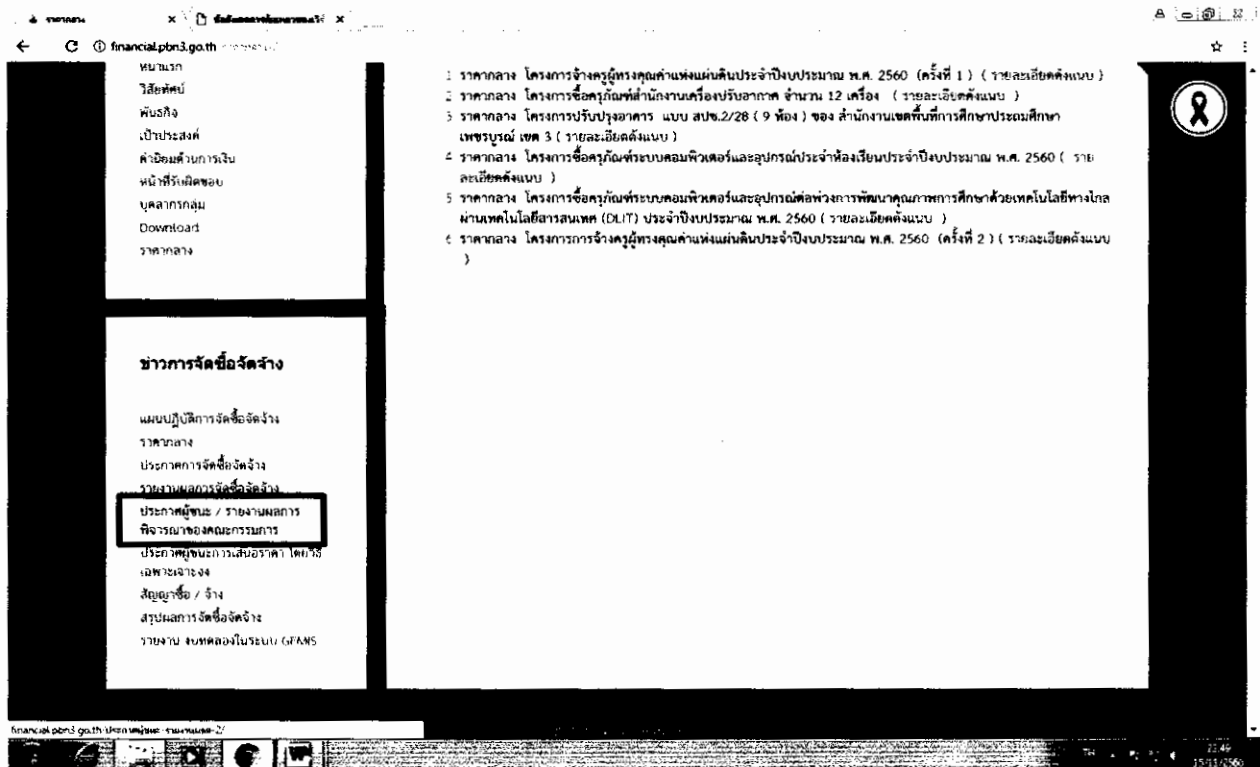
ราคากลาง × ข้อมือเครือข่ายคลังฯ ×

financial.pbn3.go.th

หน้าแรก
วิสัยทัศน์
พันธกิจ
เป้าประสงค์
คำนิยมด้านการเงิน
หน้าที่รับผิดชอบ
บุคลากรกลุ่ม
Download
ราคากลาง

ข่าวการจัดซื้อจัดจ้าง

แผนปฏิบัติการจัดซื้อจัดจ้าง
ราคากลาง
ประกาศการจัดซื้อจัดจ้าง
รายงานผลการจัดซื้อจัดจ้าง
ประกาศผู้ชนะ / รายงานผลการพิจารณาของคณะกรรมการ
ประกาศผู้ชนะการเสนอราคา โดยวิธีเฉพาะเจาะจง
สัญญาซื้อ / จ้าง
สรุปผลการจัดซื้อจัดจ้าง
รายงาน งบทดลองในระบบ GFMIS

1 ราคากลาง โครงการจ้างครูผู้ทรงคุณค่าแห่งแผ่นดินประจำปีงบประมาณ พ.ศ. 2560 (ครั้งที่ 1) ( รายละเอียดดังแนบ )
2 ราคากลาง โครงการซื้อครุภัณฑ์สำนักงานเครื่องปรับอากาศ จำนวน 12 เครื่อง ( รายละเอียดดังแนบ )
3 ราคากลาง โครงการปรับปรุงอาคาร แบบ สปช.2/28 ( 9 ห้อง ) ของ สำนักงานเขตพื้นที่การศึกษาประถมศึกษาเพชรบูรณ์ เขต 3 ( รายละเอียดดังแนบ )
4 ราคากลาง โครงการซื้อครุภัณฑ์ระบบคอมพิวเตอร์และอุปกรณ์ประจำห้องเรียนประจำปีงบประมาณ พ.ศ. 2560 ( รายละเอียดดังแนบ )
5 ราคากลาง โครงการซื้อครุภัณฑ์ระบบคอมพิวเตอร์และอุปกรณ์ต่อพ่วงการพัฒนาคุณภาพการศึกษาด้วยเทคโนโลยีทางไกลผ่านเทคโนโลยีสารสนเทศ (DLIT) ประจำปีงบประมาณ พ.ศ. 2560 ( รายละเอียดดังแนบ )
6 ราคากลาง โครงการการจ้างครูผู้ทรงคุณค่าแห่งแผ่นดินประจำปีงบประมาณ พ.ศ. 2560 (ครั้งที่ 2) ( รายละเอียดดังแนบ )

financial.pbn3.go.th/ประกาศผู้ชนะ-รายงานผล-2/

22:49
15/11/2566